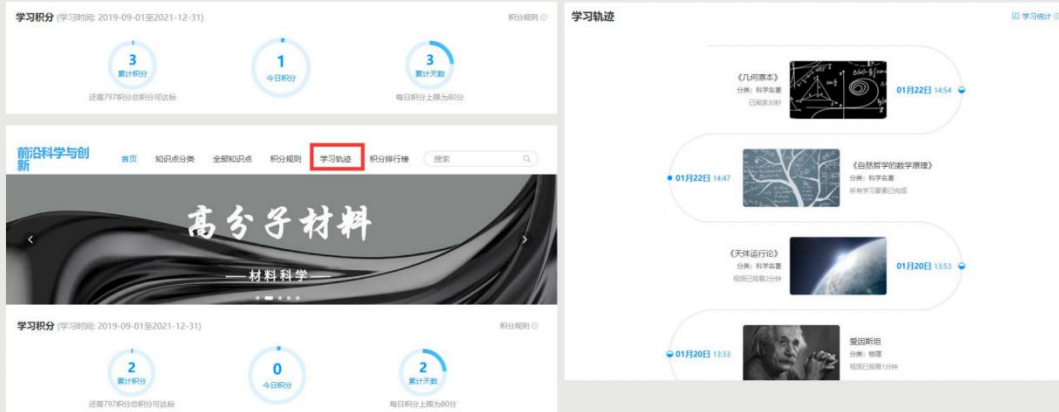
学习积分 (学习时间: 2019-09-01至2021-12-31)

积分规则

3
累计积分

1
今日积分

3
累计天数

还需797积分您积分可达标

每日积分上限为80分

前沿科学与创新

首页 知识点分类 全部知识点 积分规则 学习轨迹 积分排行榜 搜索

高分子材料

—材料科学—

学习积分 (学习时间: 2019-09-01至2021-12-31)

积分规则

2
累计积分

0
今日积分

2
累计天数

还需797积分您积分可达标

每日积分上限为80分

学习轨迹

学习统计

《几何原本》
分类：科学名著
已阅读30秒

01月22日 14:54

01月22日 14:47

《自然哲学的数学原理》
分类：科学名著
所有学习要素已完成

《天体运行论》
分类：科学名著
视频已观看2分钟

01月20日 13:53

01月20日 13:33

爱因斯坦
分类：物理
视频已观看1分钟